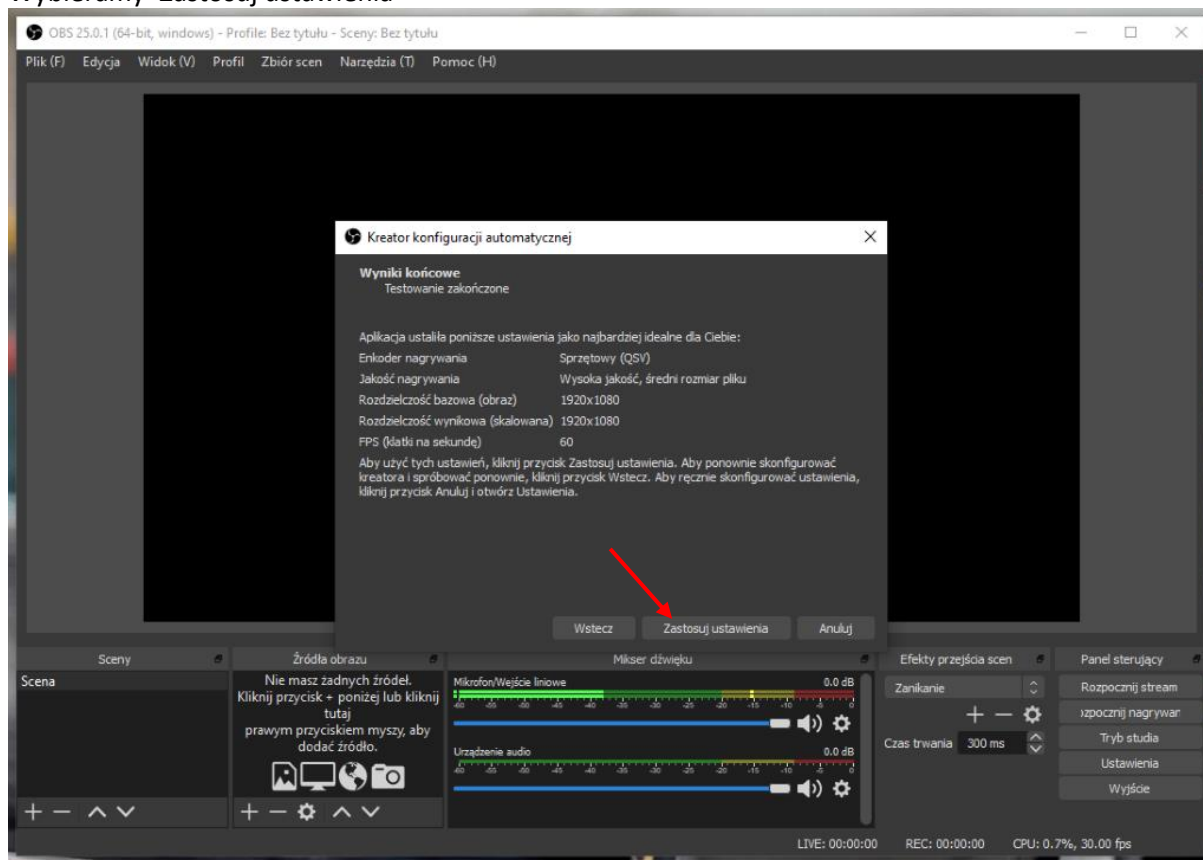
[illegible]

OBS 25.0.1 (64-bit, windows) - Profile: Bez tytułu - Sceny: Bez tytułu

Plik (F) Edycja Widok (V) Profil Zbiór scen Narzędzia (T) Pomoc (H)

Kreator konfiguracji automatycznej

Wyniki końcowe
Testowanie zakończone

Aplikacja ustaliła poniższe ustawienia jako najbardziej idealne dla Ciebie:

| | |
|---|---|
| Enkoder nagrywania | Sprzętowy (QSV) |
| Jakość nagrywania | Wysoka jakość, średni rozmiar pliku |
| Rozdzielczość bazowa (obraz) | 1920x1080 |
| Rozdzielczość wynikowa (skalowana) | 1920x1080 |
| FPS (klatki na sekundę) | 60 |

Aby użyć tych ustawień, kliknij przycisk Zastosuj ustawienia. Aby ponownie skonfigurować kreatora i spróbować ponownie, kliknij przycisk Wstecz. Aby ręcznie skonfigurować ustawienia, kliknij przycisk Anuluj i otwórz Ustawienia.

Wstecz Zastosuj ustawienia Anuluj

Sceny
Scena

Źródła obrazu
Nie masz żadnych źródeł. Kliknij przycisk + poniżej lub kliknij tutaj prawym przyciskiem myszy, aby dodać źródło.

Mikser dźwięku
Mikrofon/Wejście liniowe 0.0 dB
-60 -55 -50 -45 -40 -35 -30 -25 -20 -15 -10 -5 0
Urządzenie audio 0.0 dB
-60 -55 -50 -45 -40 -35 -30 -25 -20 -15 -10 -5 0

Efekty przejścia scen
Zanikanie
Czas trwania 300 ms

Panel sterujący
Rozpocznij stream
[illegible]zpocznij nagrywar
Tryb studia
Ustawienia
Wyjście

LIVE: 00:00:00 REC: 00:00:00 CPU: 0.7%, 30.00 fps